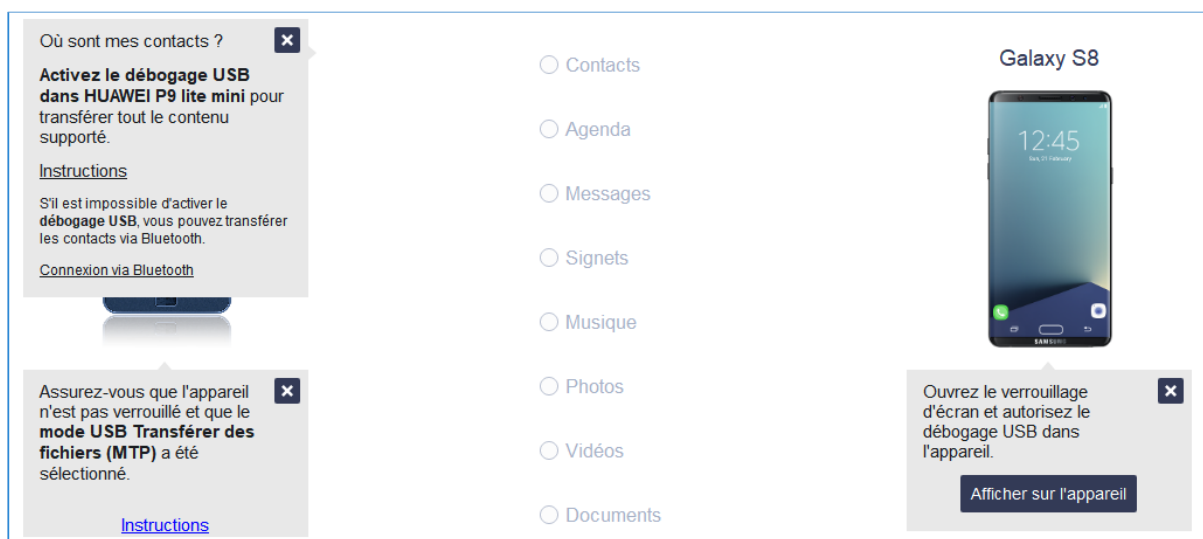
Où sont mes contacts ?

**Activez le débogage USB dans HUAWEI P9 lite mini** pour transférer tout le contenu supporté.

Instructions

S'il est impossible d'activer le **débogage USB**, vous pouvez transférer les contacts via Bluetooth.

Connexion via Bluetooth

Assurez-vous que l'appareil n'est pas verrouillé et que le **mode USB Transférer des fichiers (MTP)** a été sélectionné.

Instructions

Contacts

Agenda

Messages

Signets

Musique

Photos

Vidéos

Documents

Galaxy S8

12:45

Sat, 21 February

SAMSUNG

Ouvrez le verrouillage d'écran et autorisez le débogage USB dans l'appareil.

Afficher sur l'appareil